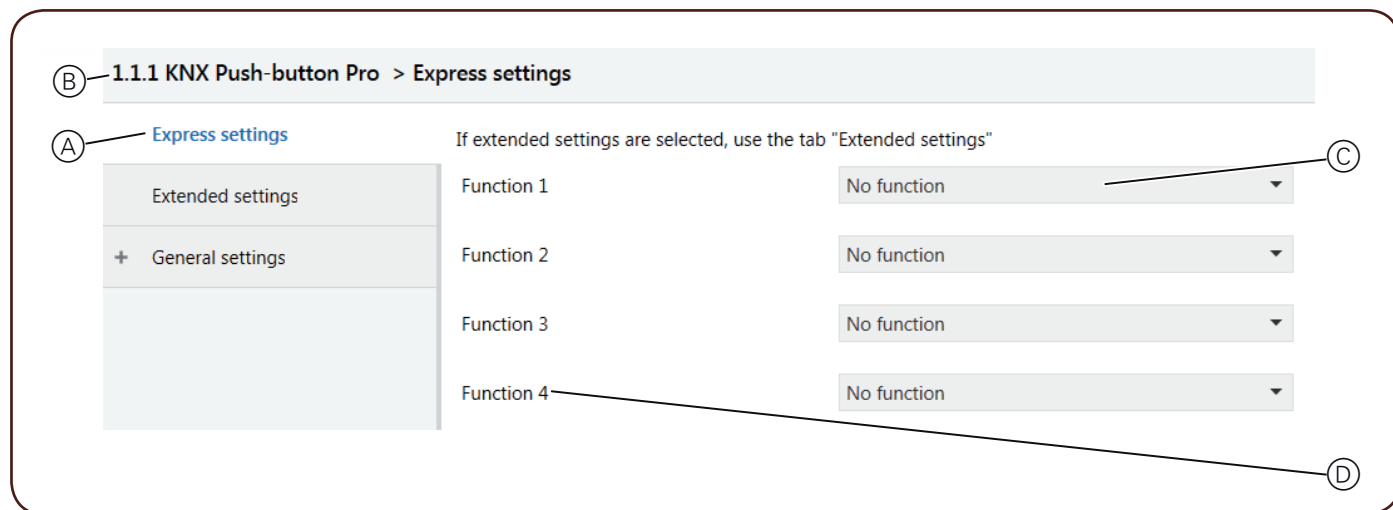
B 1.1.1 KNX Push-button Pro > Express settings

A Express settings

Extended settings

+ General settings

If extended settings are selected, use the tab "Extended settings"

C

Function 1 No function

Function 2 No function

Function 3 No function

Function 4 No function

D